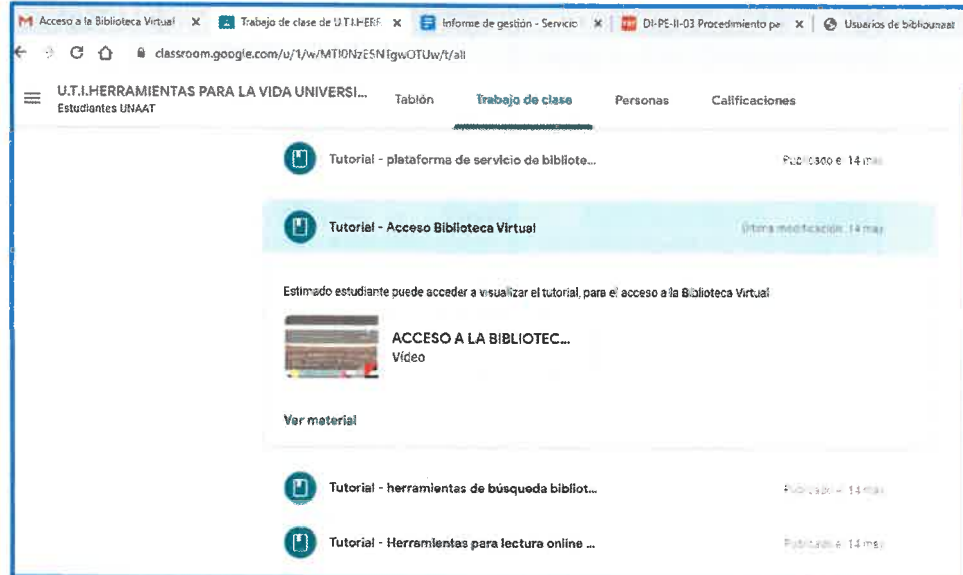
Acceso a la Biblioteca Virtual ×
Trabajo de clase de U.T.I.HERR ×
Informe de gestión - Servicio ×
DI-PE-II-03 Procedimiento pa ×
Usuarios de bibliounaat

classroom.google.com/u/1/w/MTI0NzE5NTgwOTUw/t/all

U.T.I.HERRAMIENTAS PARA LA VIDA UNIVERSI...
Estudiantes UNAAT

Tablón
Trabajo de clase
Personas
Calificaciones

Tutorial - plataforma de servicio de bibliot...
Publicado el 14 may

Tutorial - Acceso Biblioteca Virtual
Última modificación: 14 may

Estimado estudiante puede acceder a visualizar el tutorial, para el acceso a la Biblioteca Virtual

ACCESO A LA BIBLIOTEC...
Vídeo

Ver material

Tutorial - herramientas de búsqueda bibliot...
Publicado el 14 may

Tutorial - Herramientas para lectura online ...
Publicado el 14 may